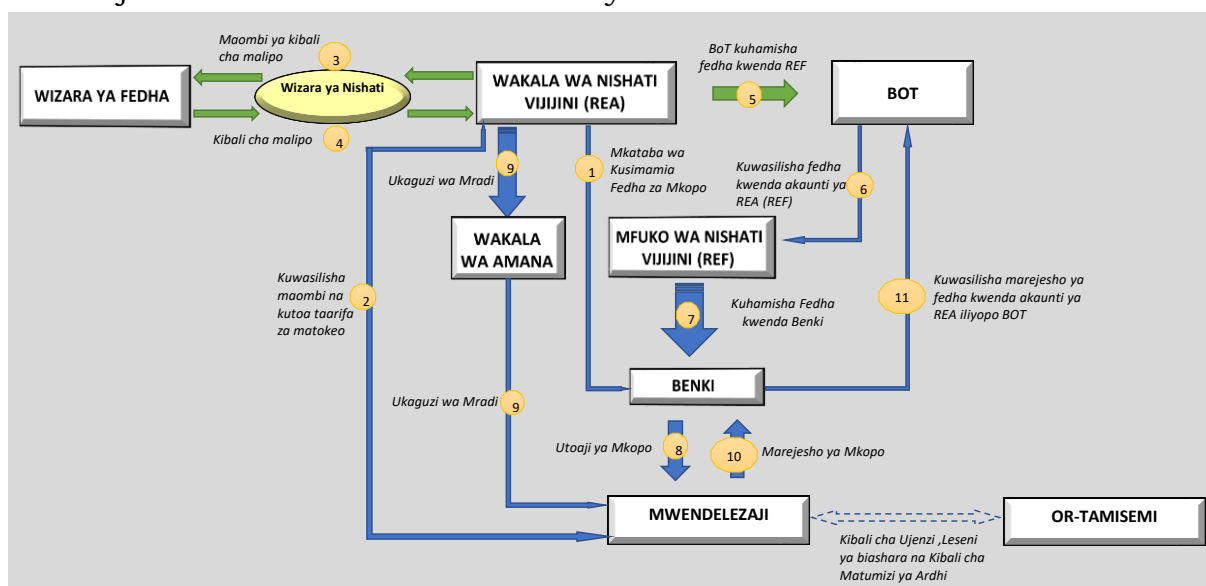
Maombi ya kibali cha malipo

3

WIZARA YA FEDHA

Wizara ya Nishati

Kibali cha malipo

4

WAKALA WA NISHATI VIJIJINI (REA)

BoT kuhamisha fedha kwenda REF

5

BOT

9

Ukaguzi wa Mradi

1

Mkataba wa Kusimamia Fedha za Mkopo

Kuwasilisha fedha kwenda akaunti ya REA (REF)

6

WAKALA WA AMANA

MFUKO WA NISHATI VIJIJINI (REF)

Kuwasilisha maombi na kutoa taarifa za matokeo

2

11

Kuwasilisha marejesho ya fedha kwenda akaunti ya REA iliyopo BOT

7

Kuhamisha Fedha kwenda Benki

BENKI

Ukaguzi wa Mradi

9

Utoaji ya Mkopo

8

10

Marejesho ya Mkopo

MWENDELEZAJI

OR-TAMISEMI

Kibali cha Ujenzi ,Leseni ya biashara na Kibali cha Matumizi ya Ardhi